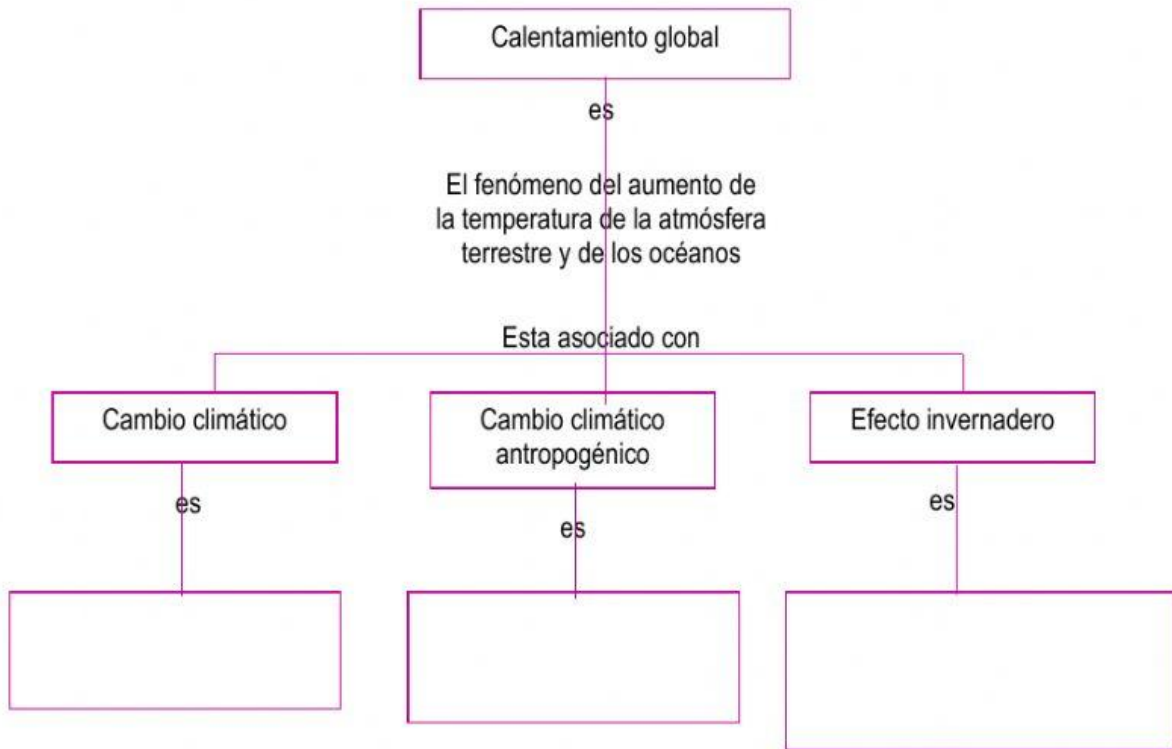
Calentamiento global

es

El fenómeno del aumento de la temperatura de la atmósfera terrestre y de los océanos

Esta asociado con

Cambio climático

Cambio climático antropogénico

Efecto invernadero

es

es

es